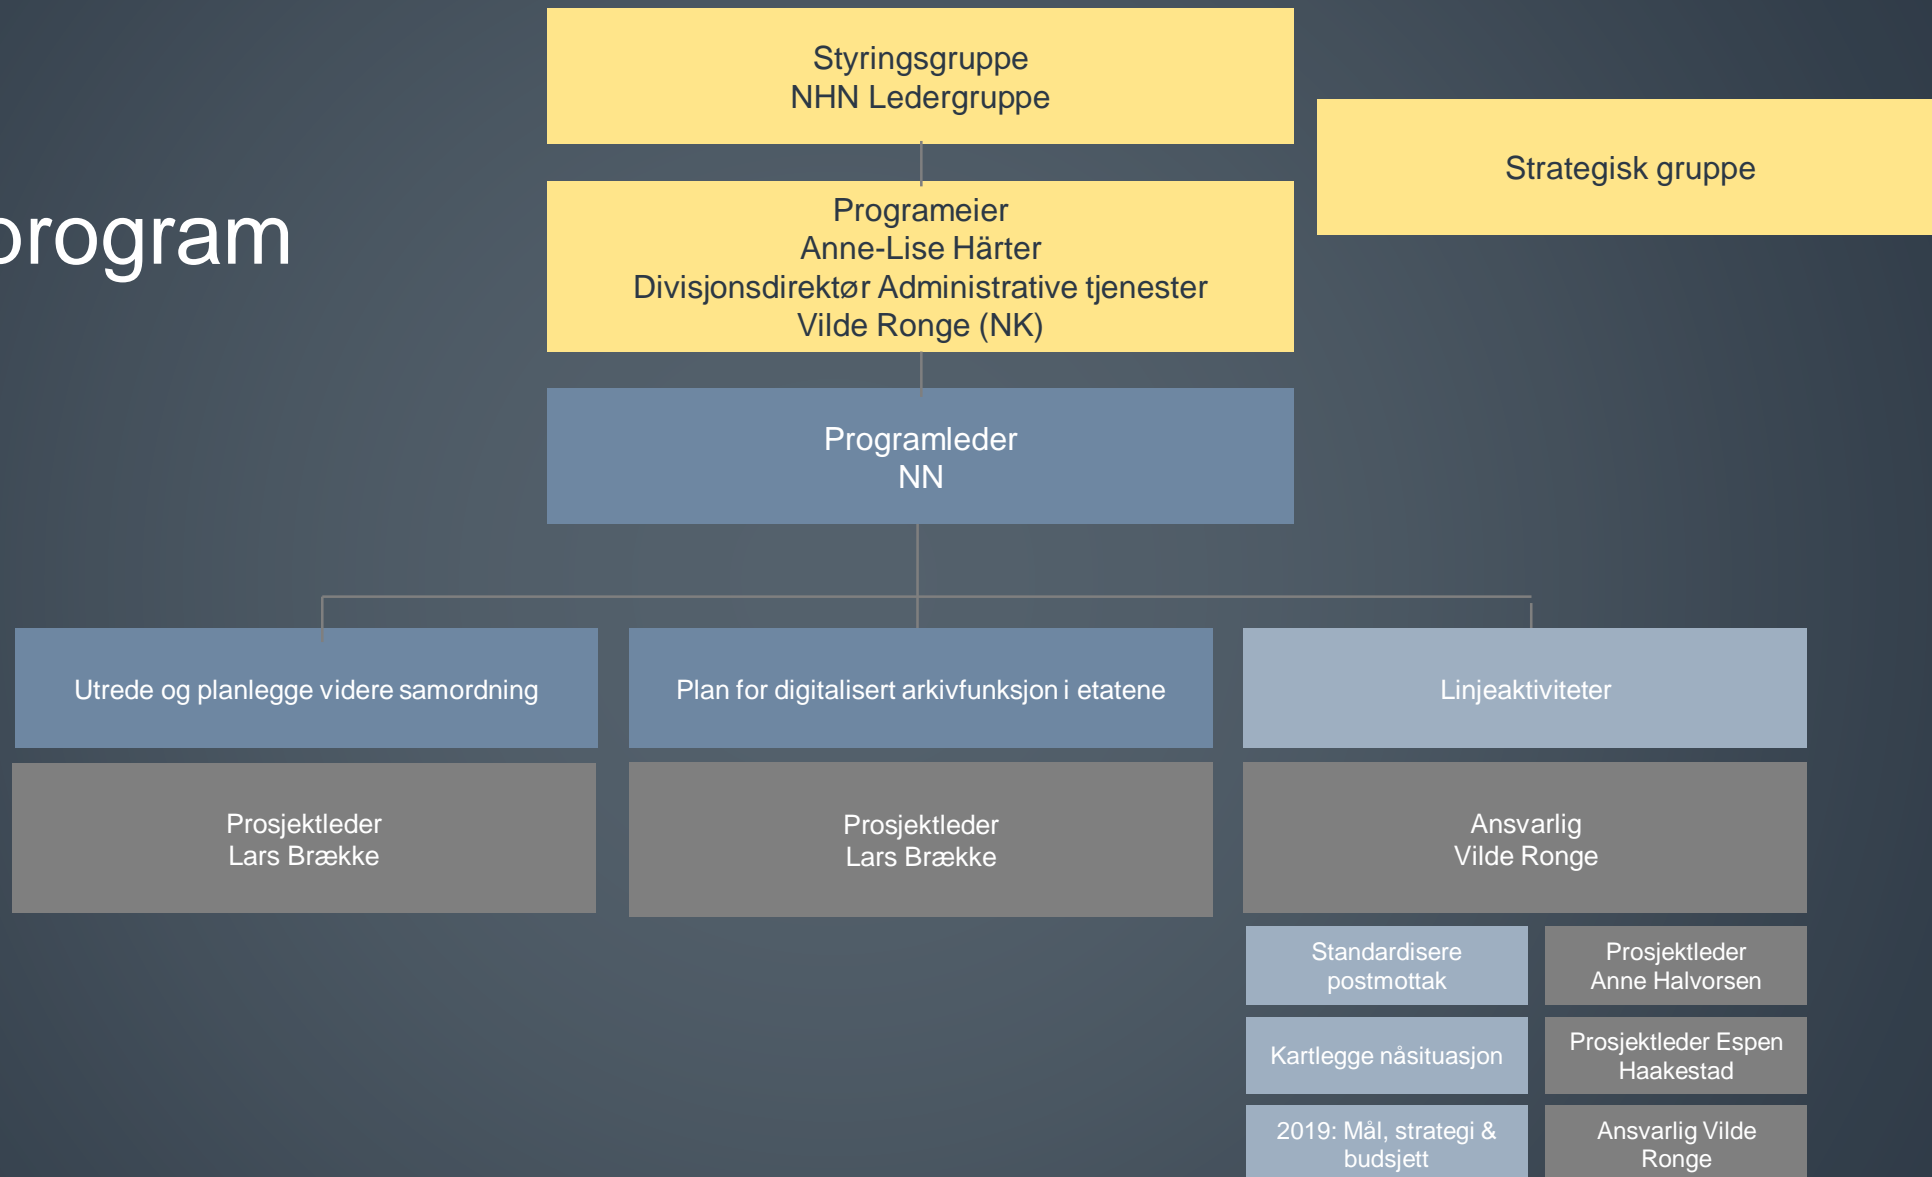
rogram

Styringsgruppe
NHN Ledergruppe

Strategisk gruppe

Programeier
Anne-Lise Härter
Divisjonsdirektør Administrative tjenester
Vilde Ronge (NK)

Programleder
NN

Utrede og planlegge videre samordning

Prosjektleder
Lars Brække

Plan for digitalisert arkivfunksjon i etatene

Prosjektleder
Lars Brække

Linjeaktiviteter

Ansvarlig
Vilde Ronge

Standardisere postmottak

Prosjektleder
Anne Halvorsen

Kartlegge nåsituasjon

Prosjektleder Espen Haakestad

2019: Mål, strategi & budsjett

Ansvarlig Vilde Ronge